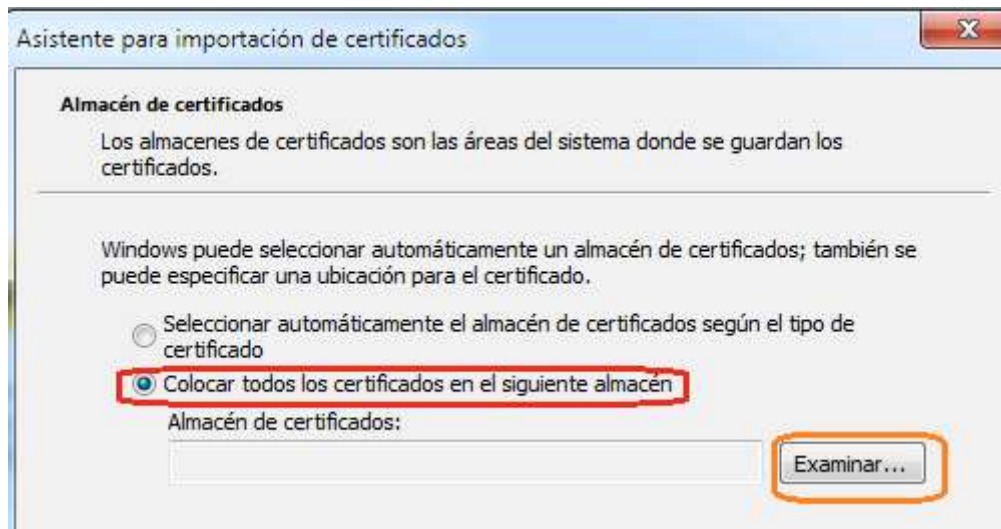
Asistente para importación de certificados

Almacén de certificados

Los almacenes de certificados son las áreas del sistema donde se guardan los certificados.

Windows puede seleccionar automáticamente un almacén de certificados; también se puede especificar una ubicación para el certificado.

Seleccionar automáticamente el almacén de certificados según el tipo de certificado

Colocar todos los certificados en el siguiente almacén

Almacén de certificados:

Examinar...